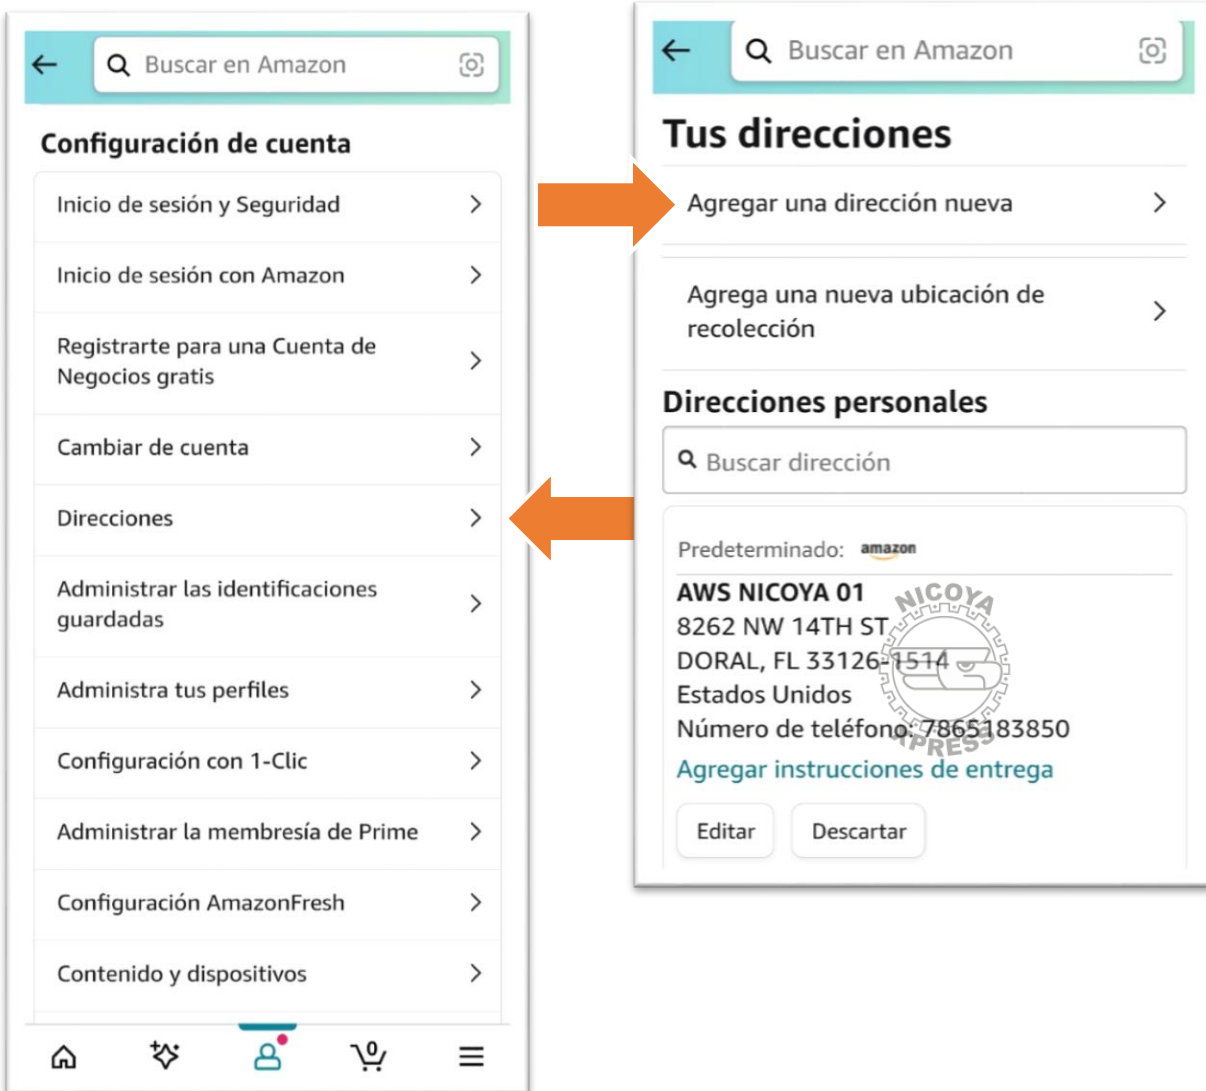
Buscar en Amazon

Configuración de cuenta

Inicio de sesión y Seguridad

Inicio de sesión con Amazon

Registrarte para una Cuenta de Negocios gratis

Cambiar de cuenta

Direcciones

Administrar las identificaciones guardadas

Administra tus perfiles

Configuración con 1-Clic

Administrar la membresía de Prime

Configuración AmazonFresh

Contenido y dispositivos

0

Buscar en Amazon

Tus direcciones

Agregar una dirección nueva

Agrega una nueva ubicación de recolección

Direcciones personales

Buscar dirección

Predeterminado: amazon

AWS NICOYA 01
8262 NW 14TH ST
DORAL, FL 33126-1514
Estados Unidos
Número de teléfono: 7865183850

Agregar instrucciones de entrega

Editar

Descartar

NICOYA
XPRESS